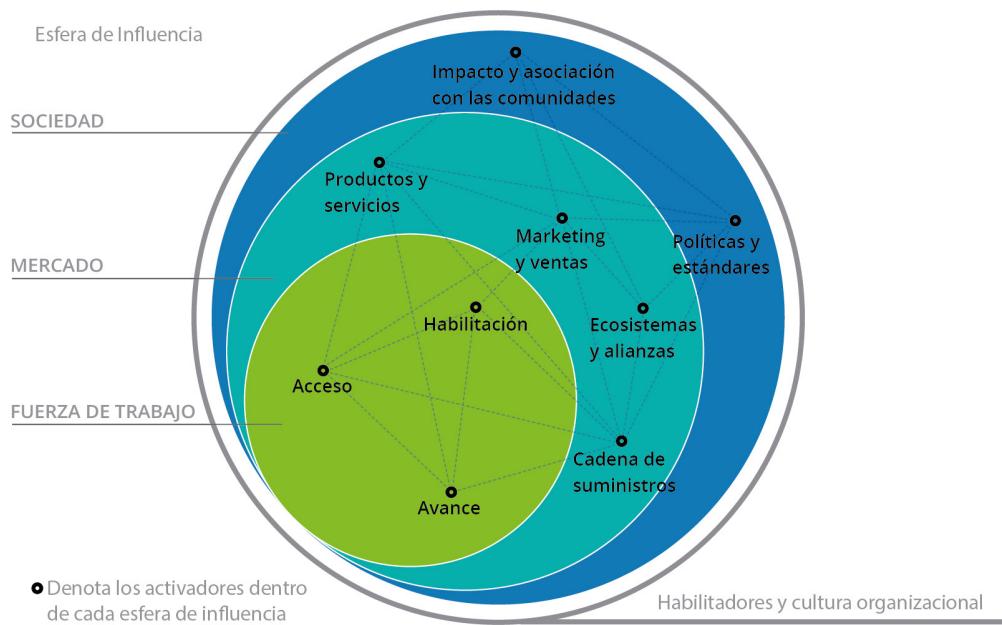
Esfera de Influencia

SOCIEDAD

MERCADO

FUERZA DE TRABAJO

Impacto y asociación con las comunidades

Productos y servicios

Marketing y ventas

Políticas y estándares

Habilitación

Ecosistemas y alianzas

Acceso

Cadena de suministros

Avance

Denota los activadores dentro de cada esfera de influencia

Habilitadores y cultura organizacional